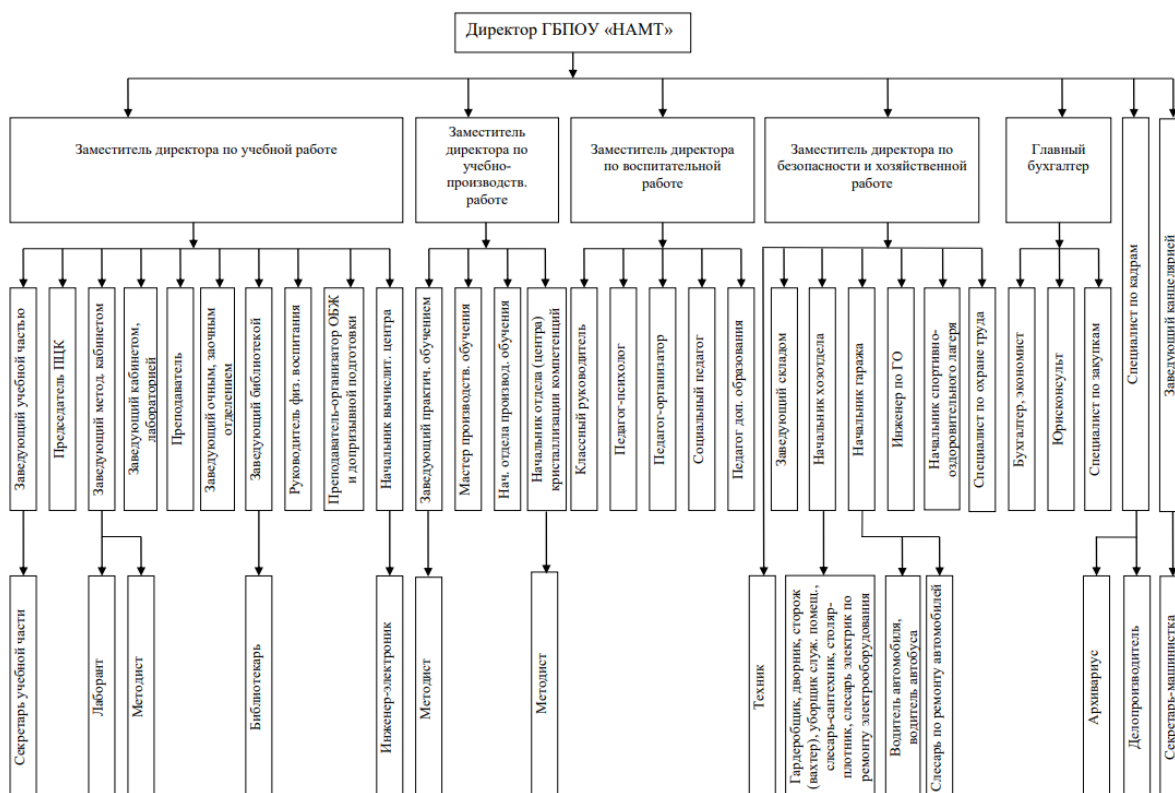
Директор ГБПОУ «НАМТ»

Заместитель директора по учебной работе

Заместитель директора по учебно-производств. работе

Заместитель директора по воспитательной работе

Заместитель директора по безопасности и хозяйственной работе

Главный бухгалтер

Специалист по кадрам

Заведующий канцелярией

Заведующий учебной частью

Председатель ПЦК

Заведующий метод. кабинетом

Заведующий кабинетом, лабораторией

Преподаватель

Заведующий очным, заочным отделением

Заведующий библиотекой

Руководитель физ. воспитания

Преподаватель-организатор ОБЖ и допризывной подготовки

Начальник вычислит. центра

Заведующий практич. обучением

Мастер производств. обучения

Нач. отдела производ. обучения

Начальник отдела (центра) кристаллизации компетенций

Классный руководитель

Педагог-психолог

Педагог-организатор

Социальный педагог

Педагог доп. образования

Заведующий складом

Начальник хозотдела

Начальник гаража

Инженер по ГО

Начальник спортивно-оздоровительного лагеря

Специалист по охране труда

Бухгалтер, экономист

Юрисконсульт

Специалист по закупкам

Секретарь учебной части

Лаборант

Методист

Библиотекарь

Инженер-электроник

Методист

Методист

Техник

Гардеробщик, дворник, сторож (вахтер), уборщик служ. помещ., слесарь-сантехник, столяр-плотник, слесарь электрик по ремонту электрооборудования

Водитель автомобиля, водитель автобуса

Слесарь по ремонту автомобилей

Архивариус

Делопроизводитель

Секретарь-машинистка